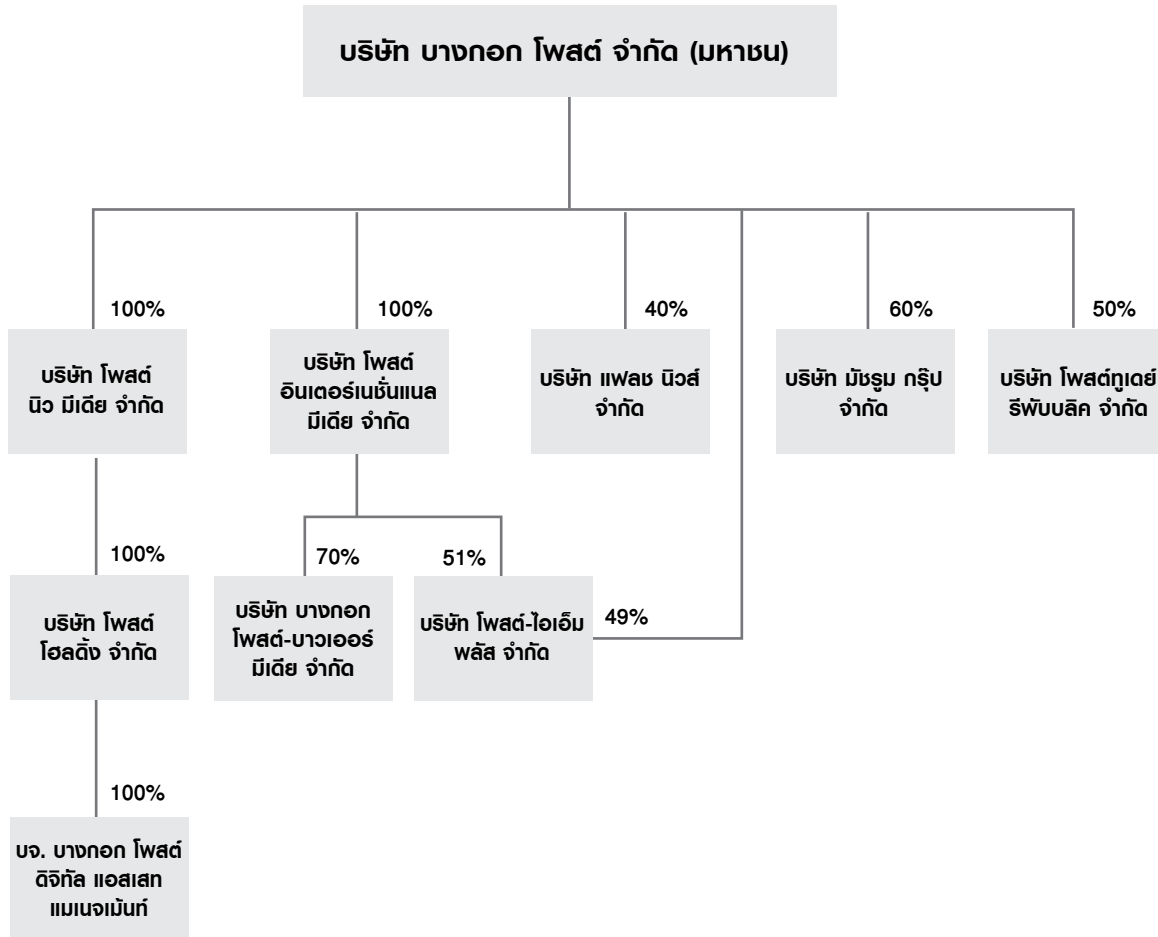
บริษัท บางกอก โพสต์ จำกัด (มหาชน)

100%

บริษัท โพสต์ นิว มีเดีย จำกัด

100%

บริษัท โพสต์ อินเตอร์เนชั่นแนล มีเดีย จำกัด

40%

บริษัท แฟลช นิวส์ จำกัด

60%

บริษัท มัชรูม กรุ๊ป จำกัด

50%

บริษัท โพสต์ทูเดย์ รีพับบลิค จำกัด

100%

บริษัท โพสต์ โฮลดิ้ง จำกัด

70%

บริษัท บางกอก โพสต์-บาวเออร์ มีเดีย จำกัด

51%

บริษัท โพสต์-ไอเอ็ม พลัส จำกัด

49%

100%

บจ. บางกอก โพสต์ ดิจิทัล แอสเสท แมเนจเม้นท์